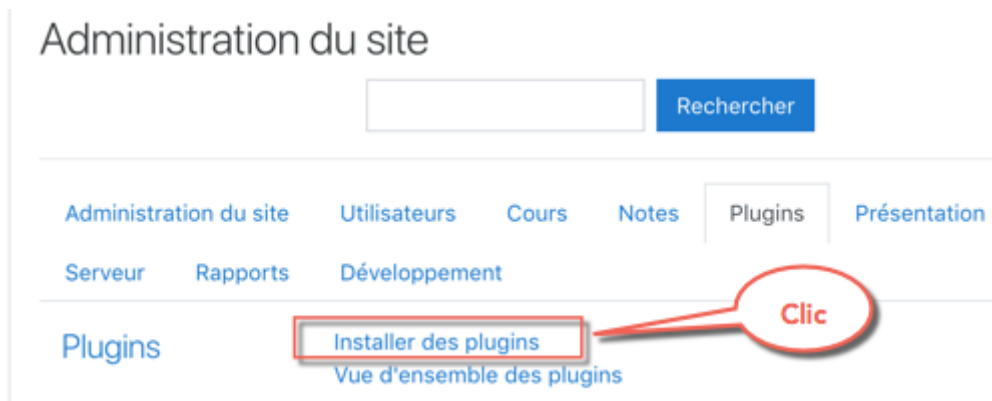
Administration du site

Rechercher

Administration du site Utilisateurs Cours Notes Plugins Présentation

Serveur Rapports Développement

Plugins

Installer des plugins

Vue d'ensemble des plugins

Clic